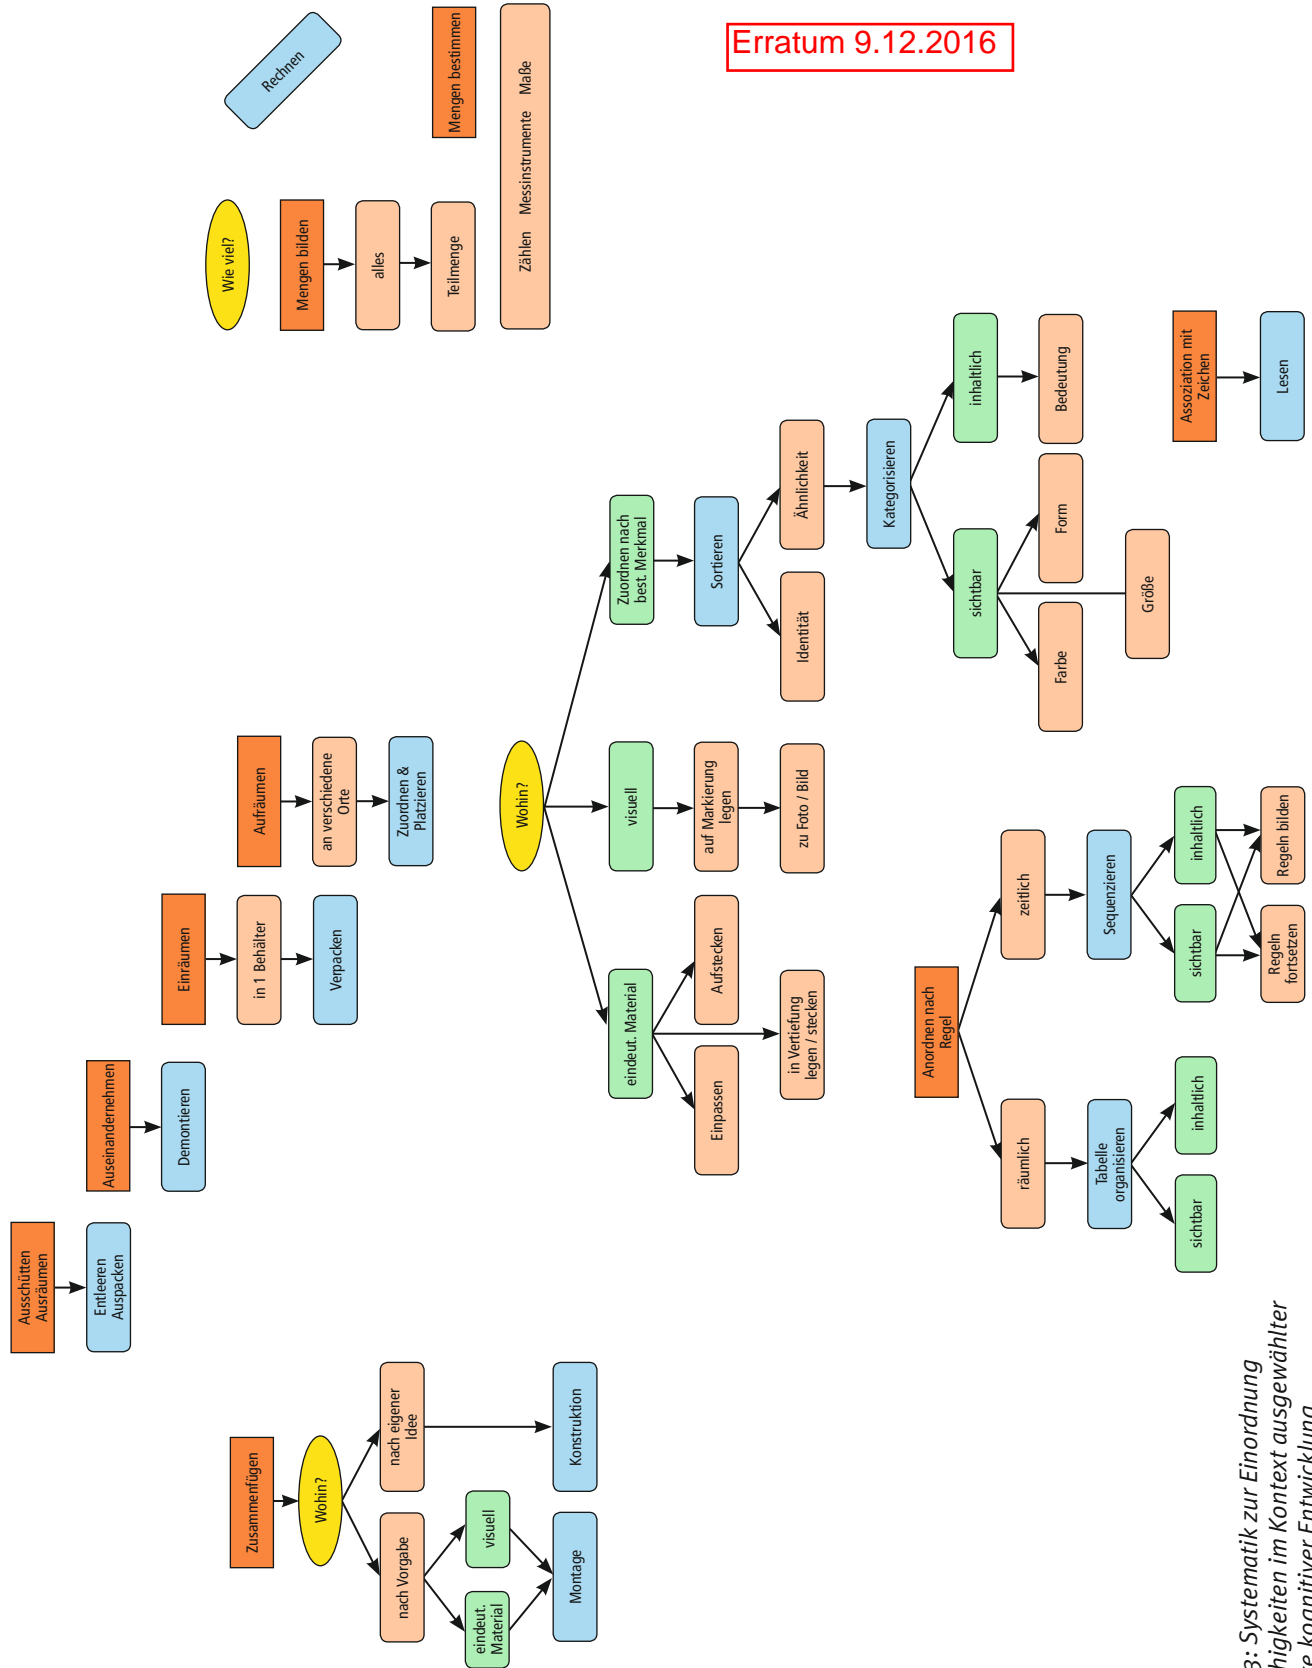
Erratum 9.12.2016

Rechnen

Mengen bestimmen

Zählen Messinstrumente Maße

Wie viel?

Mengen bilden

alles

Teilmenge

Aufräumen

an verschiedene Orte

Zuordnen & Platzieren

Einräumen

in 1 Behälter

Verpacken

Auseinandernehmen

Demontieren

Ausschütten Ausräumen

Entleeren Auspacken

Wohin?

Zuordnen nach best. Merkmal

Sortieren

Ähnlichkeit

Identität

Kategorisieren

inhaltlich

Bedeutung

sichtbar

Form

Größe

Farbe

Assoziation mit Zeichen

Lesen

visuell

auf Markierung legen

zu Foto / Bild

eindeut. Material

Aufstecken

in Vertiefung legen / stecken

Einpassen

Anordnen nach Regel

zeitlich

Sequenzieren

inhaltlich

sichtbar

Regeln bilden

Regeln fortsetzen

räumlich

Tabelle organisieren

inhaltlich

sichtbar

Zusammenfügen

Wohin?

nach eigener Idee

Konstruktion

nach Vorgabe

visuell

eindeut. Material

Montage

3: Systematik zur Einordnung
higkeiten im Kontext ausgewählter
e kognitiver Entwicklung